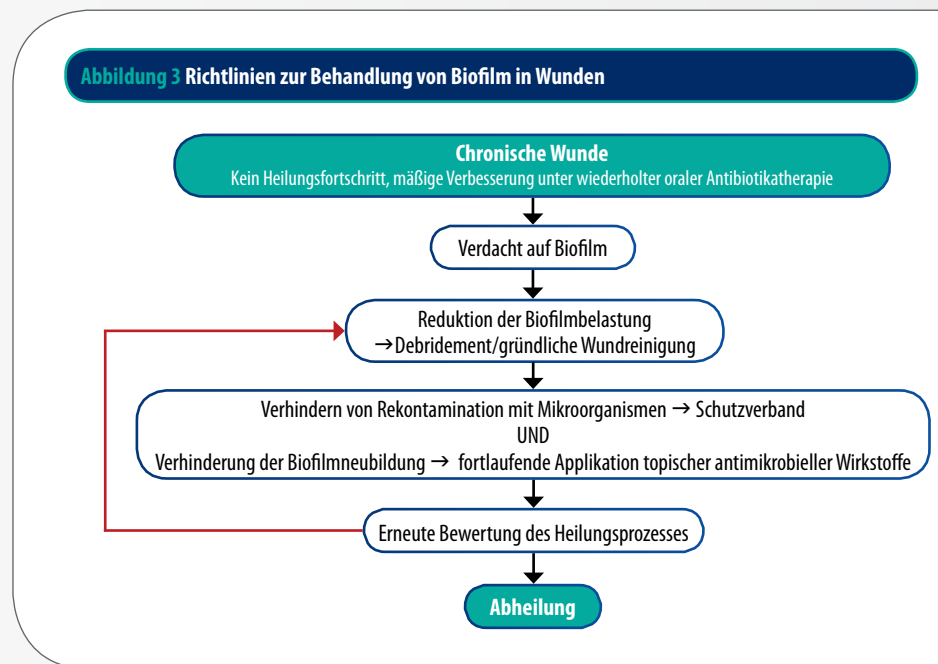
Abbildung 3 Richtlinien zur Behandlung von Biofilm in Wunden

Chronische Wunde
Kein Heilungsfortschritt, mäßige Verbesserung unter wiederholter oraler Antibiotikatherapie

Verdacht auf Biofilm

Reduktion der Biofilmbelastung
→Debridement/gründliche Wundreinigung

Verhindern von Rekontamination mit Mikroorganismen → Schutzverband
UND
Verhinderung der Biofilmneubildung → fortlaufende Applikation topischer antimikrobieller Wirkstoffe

Erneute Bewertung des Heilungsprozesses

Abheilung